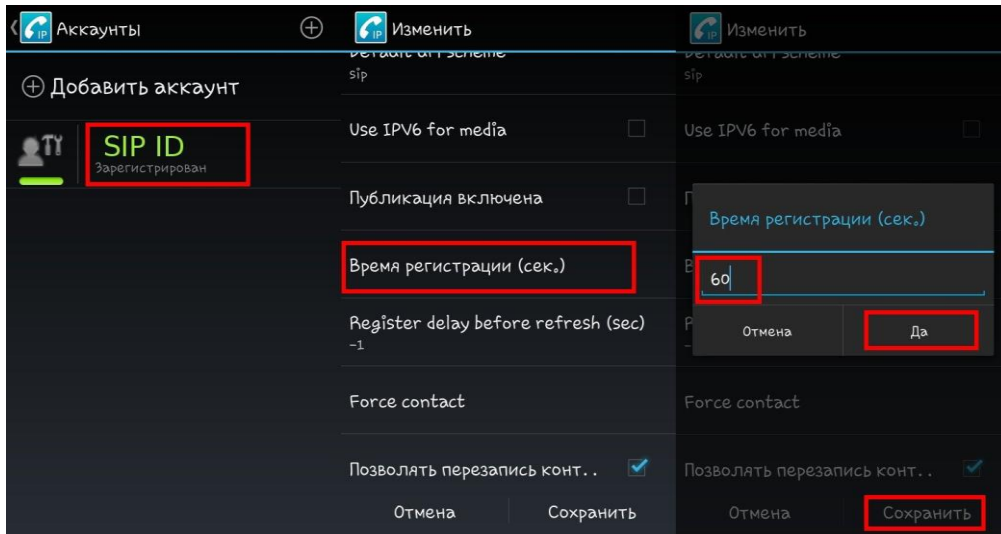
Аккаунты

Добавить аккаунт

SIP ID
Зарегистрирован

Изменить

Default url scheme
sip

Use IPV6 for media

Публикация включена

Время регистрации (сек.)

Register delay before refresh (sec)
-1

Force contact

Позволять перезапись конт..

Отмена Сохранить

Изменить

Default url scheme
sip

Use IPV6 for media

Время регистрации (сек.)

60

Отмена Да

Force contact

Позволять перезапись конт..

Отмена Сохранить